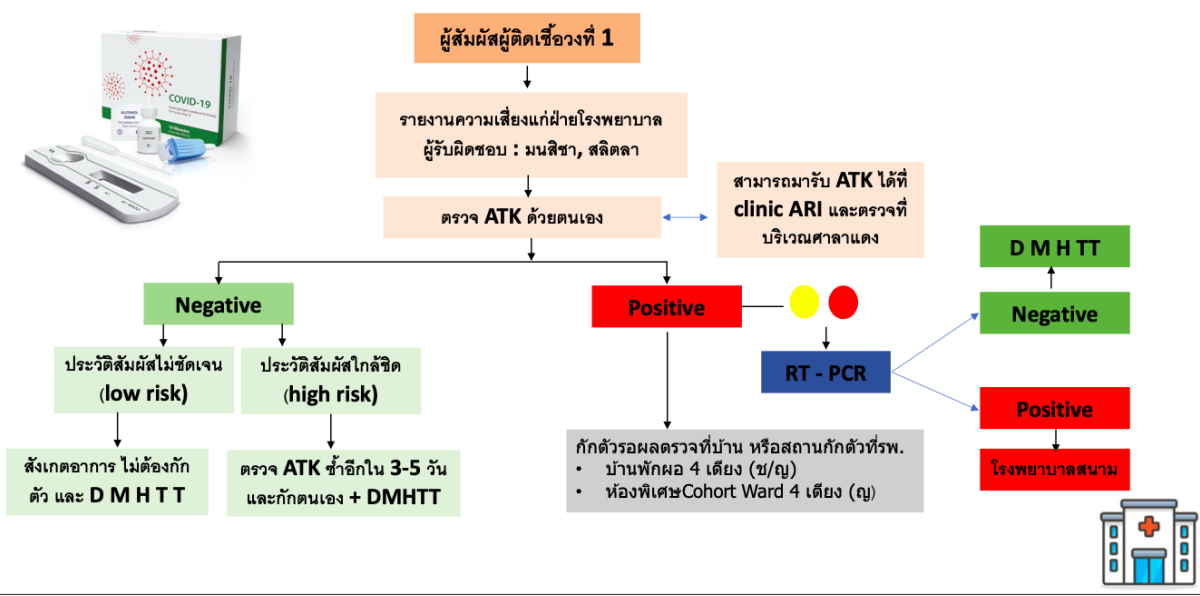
COVID-19

ALCOHOL SWAB

ผู้สัมผัสผู้ติดเชื้อวงที่ 1

รายงานความเสี่ยงแก่ฝ่ายโรงพยาบาล ผู้รับผิดชอบ : มนสิชา, สลิตลา

ตรวจ ATK ด้วยตนเอง

สามารถมารับ ATK ได้ที่ clinic ARI และตรวจที่บริเวณศาลาแดง

Negative

ประวัติสัมผัสไม่ชัดเจน (low risk)

ประวัติสัมผัสใกล้ชิด (high risk)

สังเกตอาการ ไม่ต้องกักตัว และ D M H T T

ตรวจ ATK ซ้ำอีกใน 3-5 วัน และกักตนเอง + DMHTT

Positive

กักตัวรอผลตรวจที่บ้าน หรือสถานกักตัวที่รพ.
• บ้านพักผอ 4 เตียง (ช/ญ)
• ห้องพิเศษCohort Ward 4 เตียง (ญ)

RT - PCR

D M H TT

Negative

Positive

โรงพยาบาลสนาม